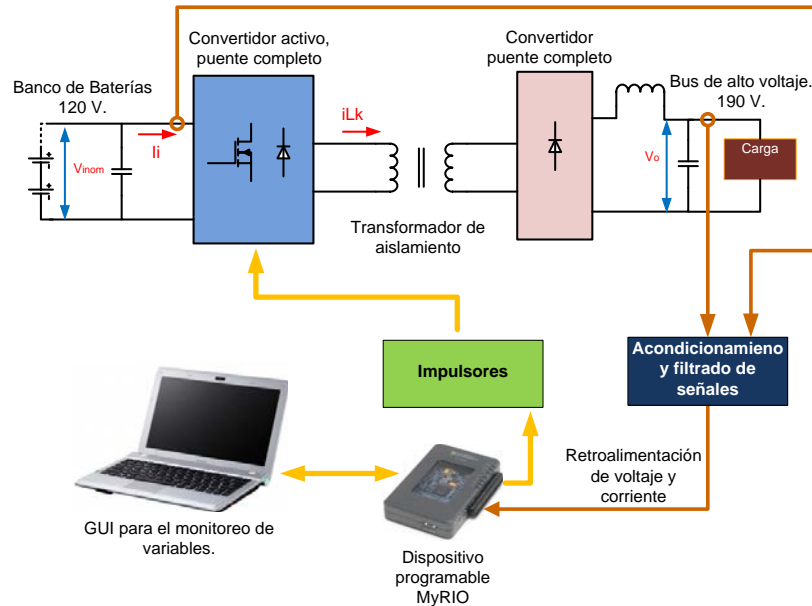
Convertidor activo, puente completo

Convertidor puente completo

Banco de Baterías 120 V.

Bus de alto voltaje. 190 V.

$V_{inom}$

Ii

iLk

Vo

Carga

Transformador de aislamiento

Impulsores

Acondicionamieno y filtrado de señales

Retroalimentación de voltaje y corriente

GUI para el monitoreo de variables.

Dispositivo programable MyRIO